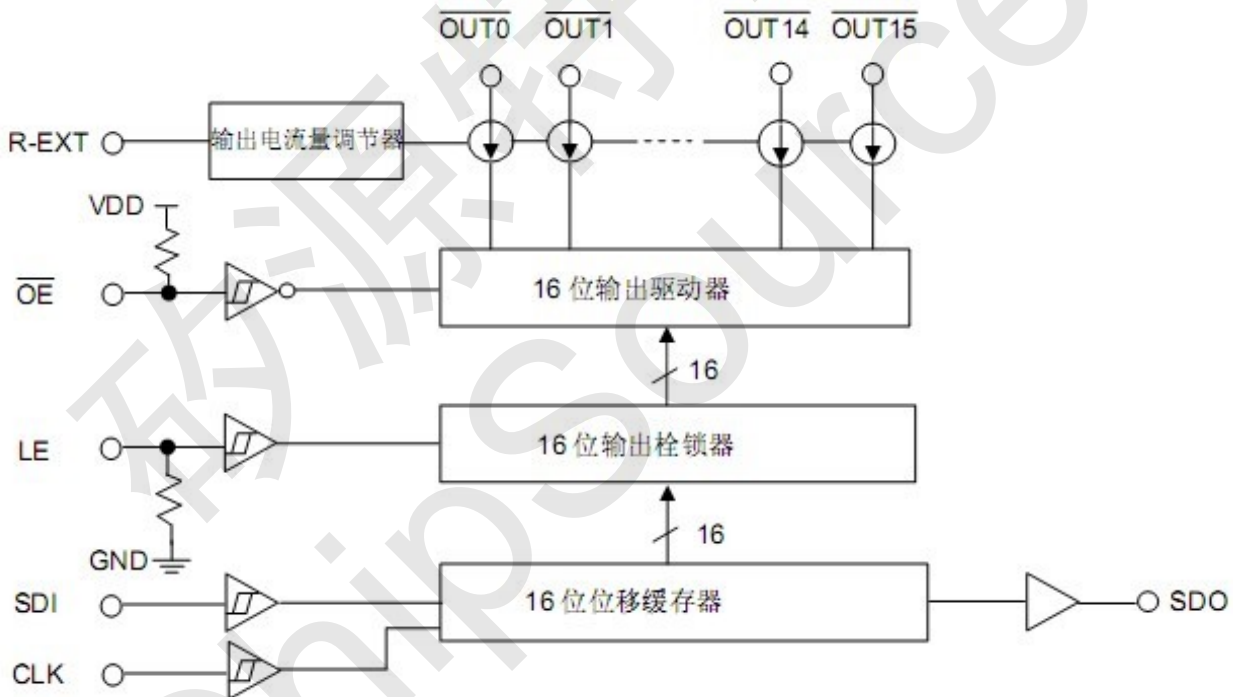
$\overline{OUT0}$ $\overline{OUT1}$ $\overline{OUT14}$ $\overline{OUT15}$

R-EXT

输出电流量调节器

VDD

$\overline{OE}$

16 位输出驱动器

16

LE

16 位输出栓锁器

16

GND

SDI

16 位位移缓存器

SDO

CLK

矽源特 ChipSource